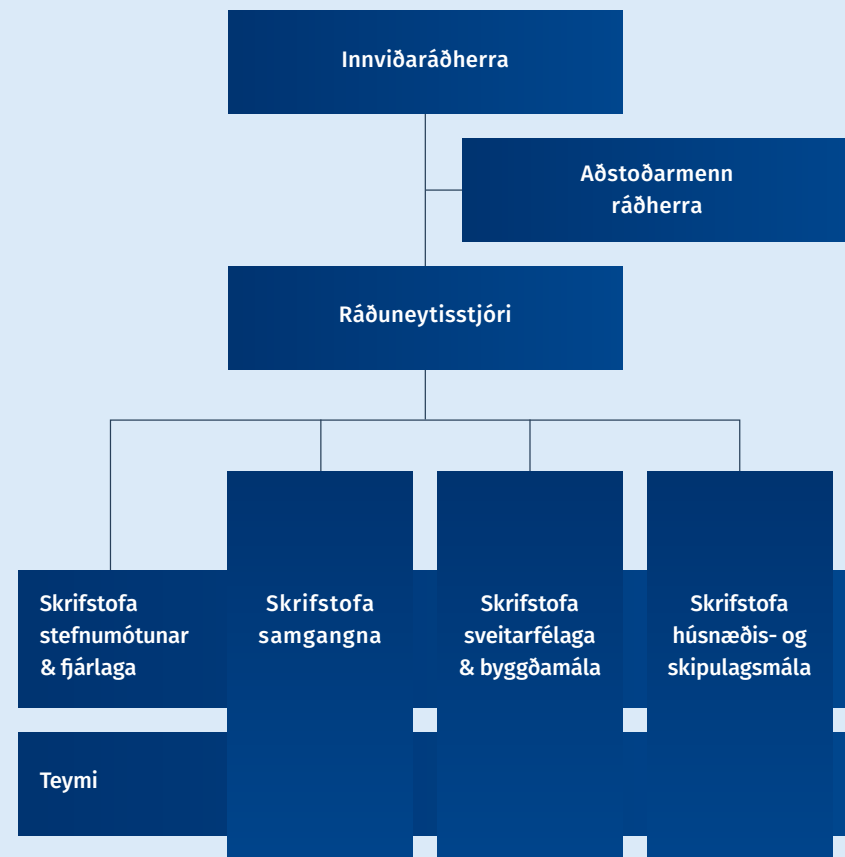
Innviðaráðherra

Aðstoðarmenn ráðherra

Ráðuneytisstjóri

Skrifstofa stefnumótunar & fjárlaga

Skrifstofa samgangna

Skrifstofa sveitarfélaga & byggðamála

Skrifstofa húsnæðis- og skipulagsmála

Teymi